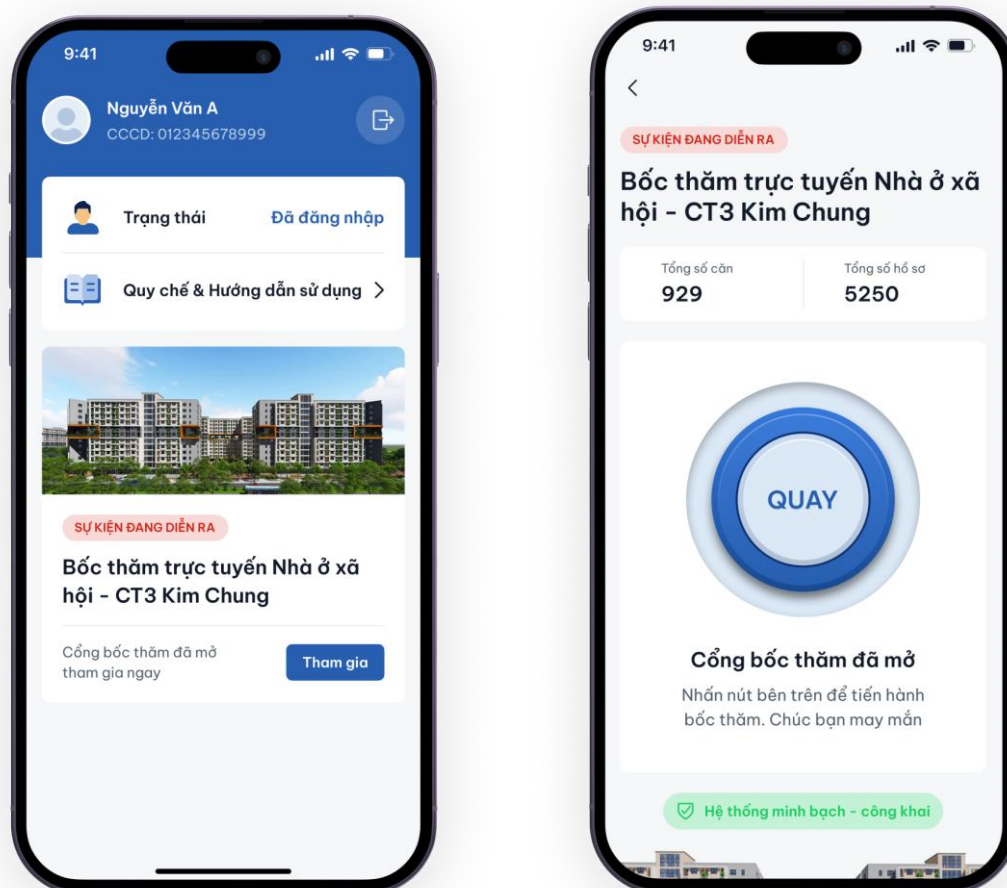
9:41

Nguyễn Văn A
CCCD: 012345678999

Trạng thái
Đã đăng nhập

Quy chế & Hướng dẫn sử dụng >

SỰ KIỆN ĐANG DIỄN RA

Bốc thăm trực tuyến Nhà ở xã hội - CT3 Kim Chung

Cổng bốc thăm đã mở tham gia ngay

Tham gia

9:41

<

SỰ KIỆN ĐANG DIỄN RA

Bốc thăm trực tuyến Nhà ở xã hội - CT3 Kim Chung

| Tổng số căn | Tổng số hồ sơ |
|---|---|
| 929 | 5250 |

QUAY

Cổng bốc thăm đã mở

Nhấn nút bên trên để tiến hành bốc thăm. Chúc bạn may mắn

Hệ thống minh bạch - công khai